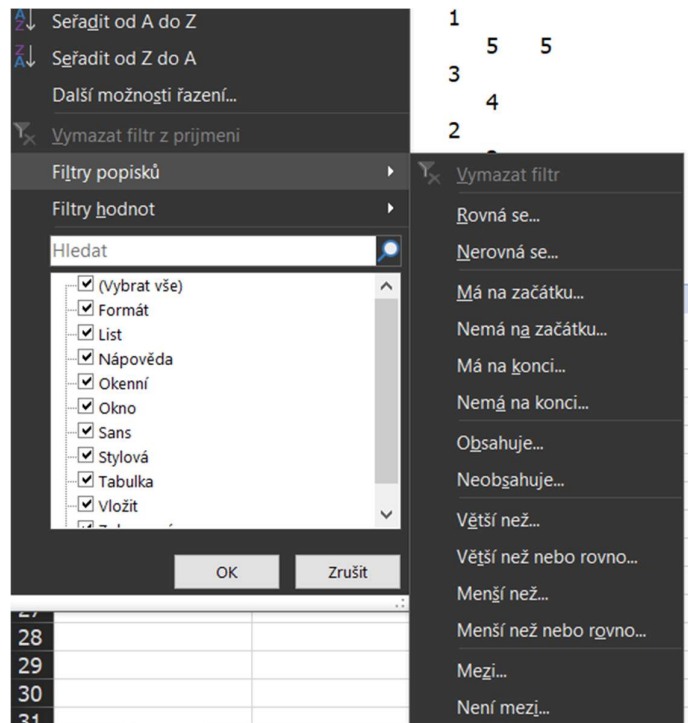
Seřadit od A do Z
Seřadit od Z do A
Další možnosti řazení...
Vymazat filtr z prijmeni
Filtry popisků
Filtry hodnot
Hledat
(Vybrat vše)
Formát
List
Nápověda
Okenní
Okno
Sans
Stylová
Tabulka
Vložit
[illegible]
OK
Zrušit

1
5 5
3
4
2

Vymazat filtr
Rovná se...
Nerovná se...
Má na začátku...
Nemá na začátku...
Má na konci...
Nemá na konci...
Obsahuje...
Neobsahuje...
Větší než...
Větší než nebo rovno...
Menší než...
Menší než nebo rovno...
Mezi...
Není mezi...

28
29
30
31